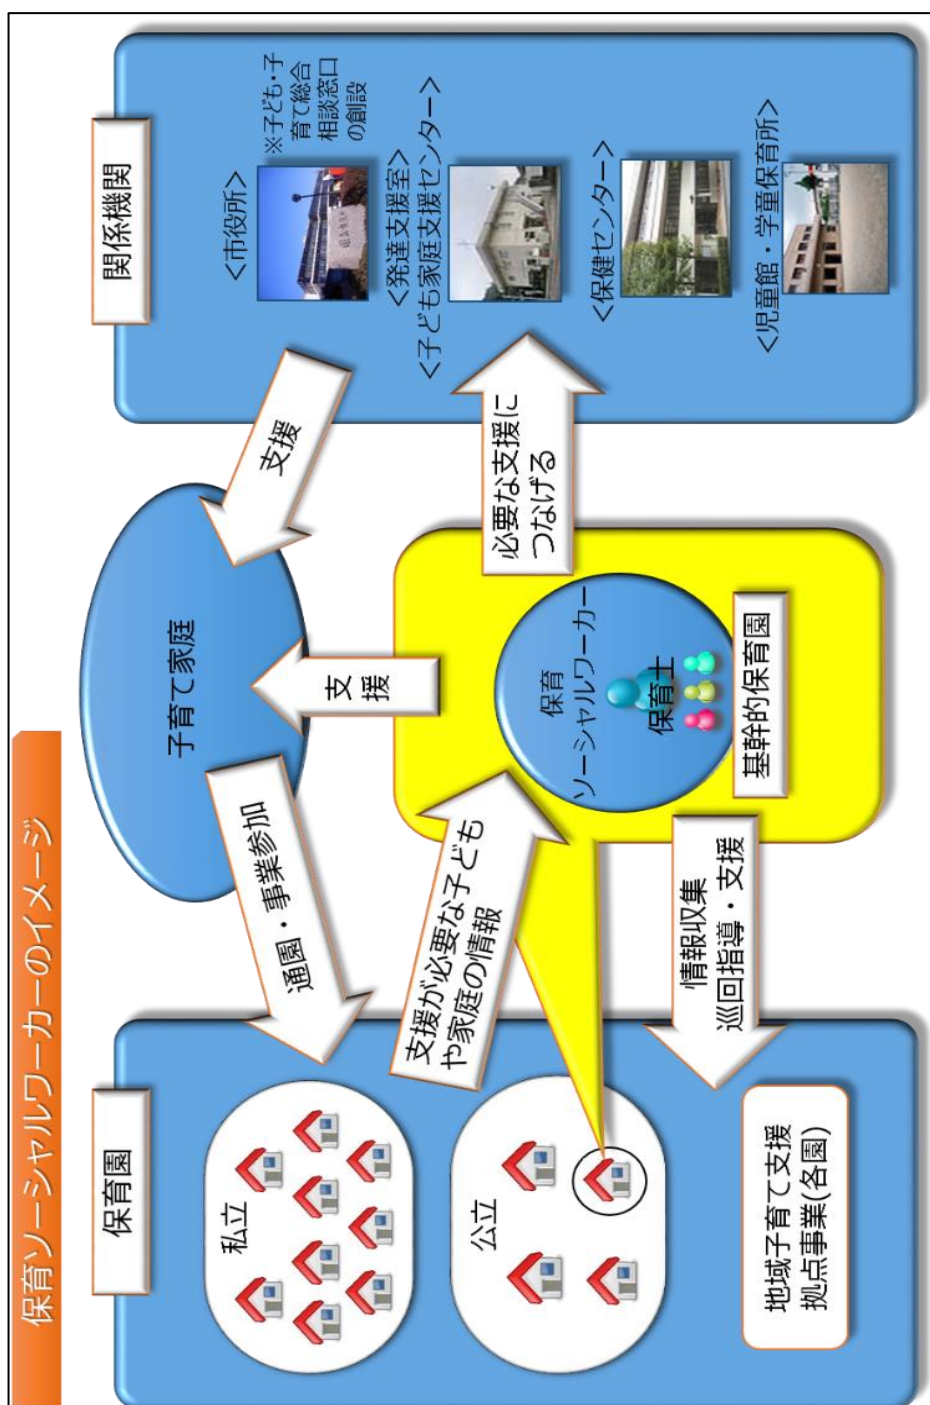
保育ソーシャルワーカーのイメージ

保育園

私立

公立

地域子育て支援拠点事業(各園)

通園・事業参加

子育て家庭

支援

支援

支援が必要な子どもや家庭の情報

保育ソーシャルワーカー

保育士

基幹的保育園

情報収集
巡回指導・支援

必要な支援につなげる

関係機関

<市役所>

※子ども・子育て総合相談窓口の創設

<発達支援室>
<子ども家庭支援センター>

<保健センター>

<児童館・学童保育所>